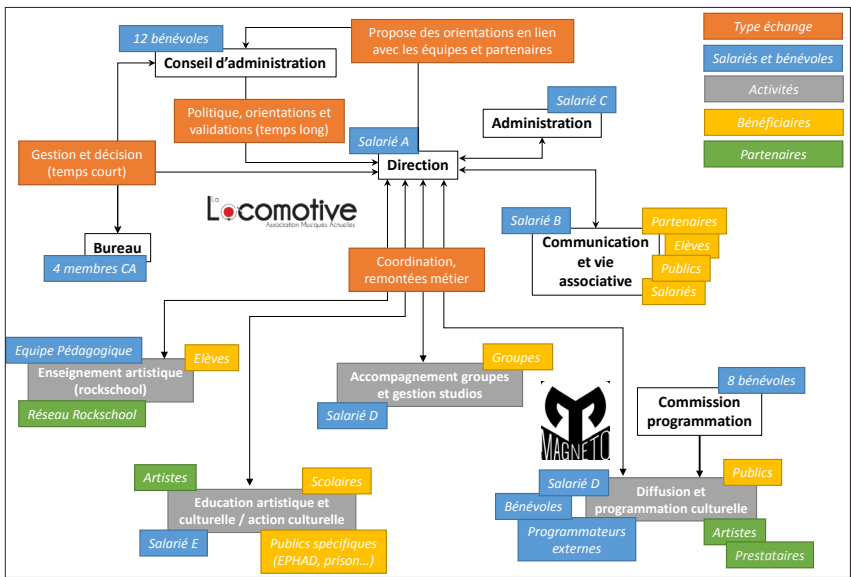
Type échange
Salariés et bénévoles
Activités
Bénéficiaires
Partenaires

12 bénévoles
Conseil d'administration
Propose des orientations en lien avec les équipes et partenaires

Politique, orientations et validations (temps long)
Salarié C
Administration
Gestion et décision (temps court)
Salarié A
Direction

La Locomotive
Association Musiques Actuelles

Bureau
4 membres CA

Salarié B
Communication et vie associative
Partenaires
Elèves
Publics
Salariés

Coordination, remontées métier

Equipe Pédagogique
Elèves
Enseignement artistique (rockschool)
Réseau Rockschool

Groupes
Accompagnement groupes et gestion studios
Salarié D

MAGNETO

8 bénévoles
Commission programmation

Artistes
Scolaires
Education artistique et culturelle / action culturelle
Salarié E
Publics spécifiques (EPHAD, prison...)

Salarié D
Diffusion et programmation culturelle
Publics
Bénévoles
Programmateurs externes
Artistes
Prestataires